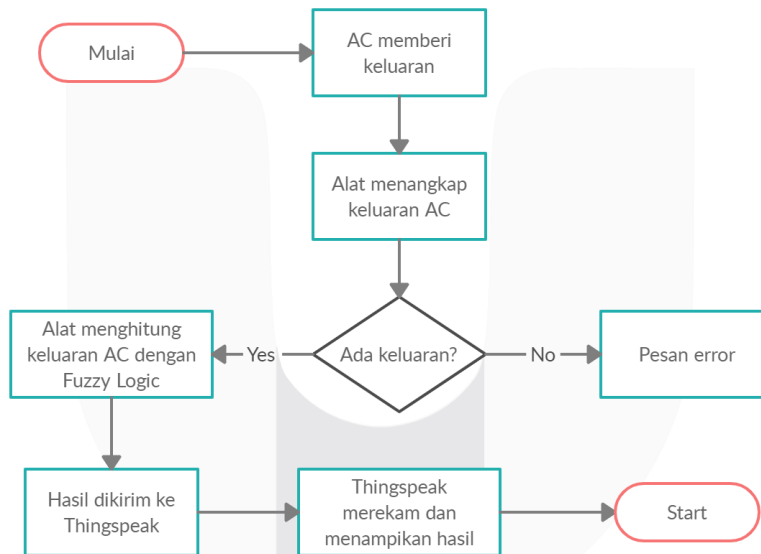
Mulai

AC memberi keluaran

Alat menangkap keluaran AC

Ada keluaran?

Yes

No

Alat menghitung keluaran AC dengan Fuzzy Logic

Pesan error

Hasil dikirim ke Thingspeak

Thingspeak merekam dan menampikan hasil

Start